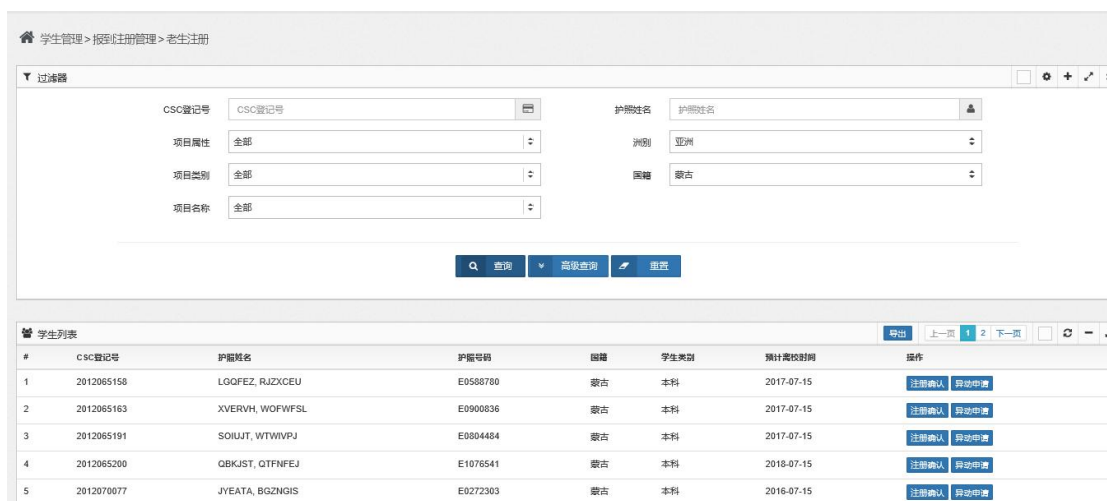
学生管理 > 报到注册管理 > 老生注册

过滤器

CSC登记号 CSC登记号
护照姓名 护照姓名
项目属性 全部
洲别 亚洲
项目类别 全部
国籍 蒙古
项目名称 全部

查询 高级查询 重置

学生列表

导出 上一页 1 2 下一页

| # | CSC登记号 | 护照姓名 | 护照号码 | 国籍 | 学生类别 | 预计离校时间 | 操作 |
|---|---|---|---|---|---|---|---|
| 1 | 2012065158 | LGQFEZ, RJZXCEU | E0588780 | 蒙古 | 本科 | 2017-07-15 | 注册确认 异动申请 |
| 2 | 2012065163 | XVERVH, WOFWFSL | E0900836 | 蒙古 | 本科 | 2017-07-15 | 注册确认 异动申请 |
| 3 | 2012065191 | SOIUJT, WTWIVPJ | E0804484 | 蒙古 | 本科 | 2017-07-15 | 注册确认 异动申请 |
| 4 | 2012065200 | QBKJST, QTFNFEJ | E1076541 | 蒙古 | 本科 | 2018-07-15 | 注册确认 异动申请 |
| 5 | 2012070077 | JYEATA, BGZNGIS | E0272303 | 蒙古 | 本科 | 2016-07-15 | 注册确认 异动申请 |